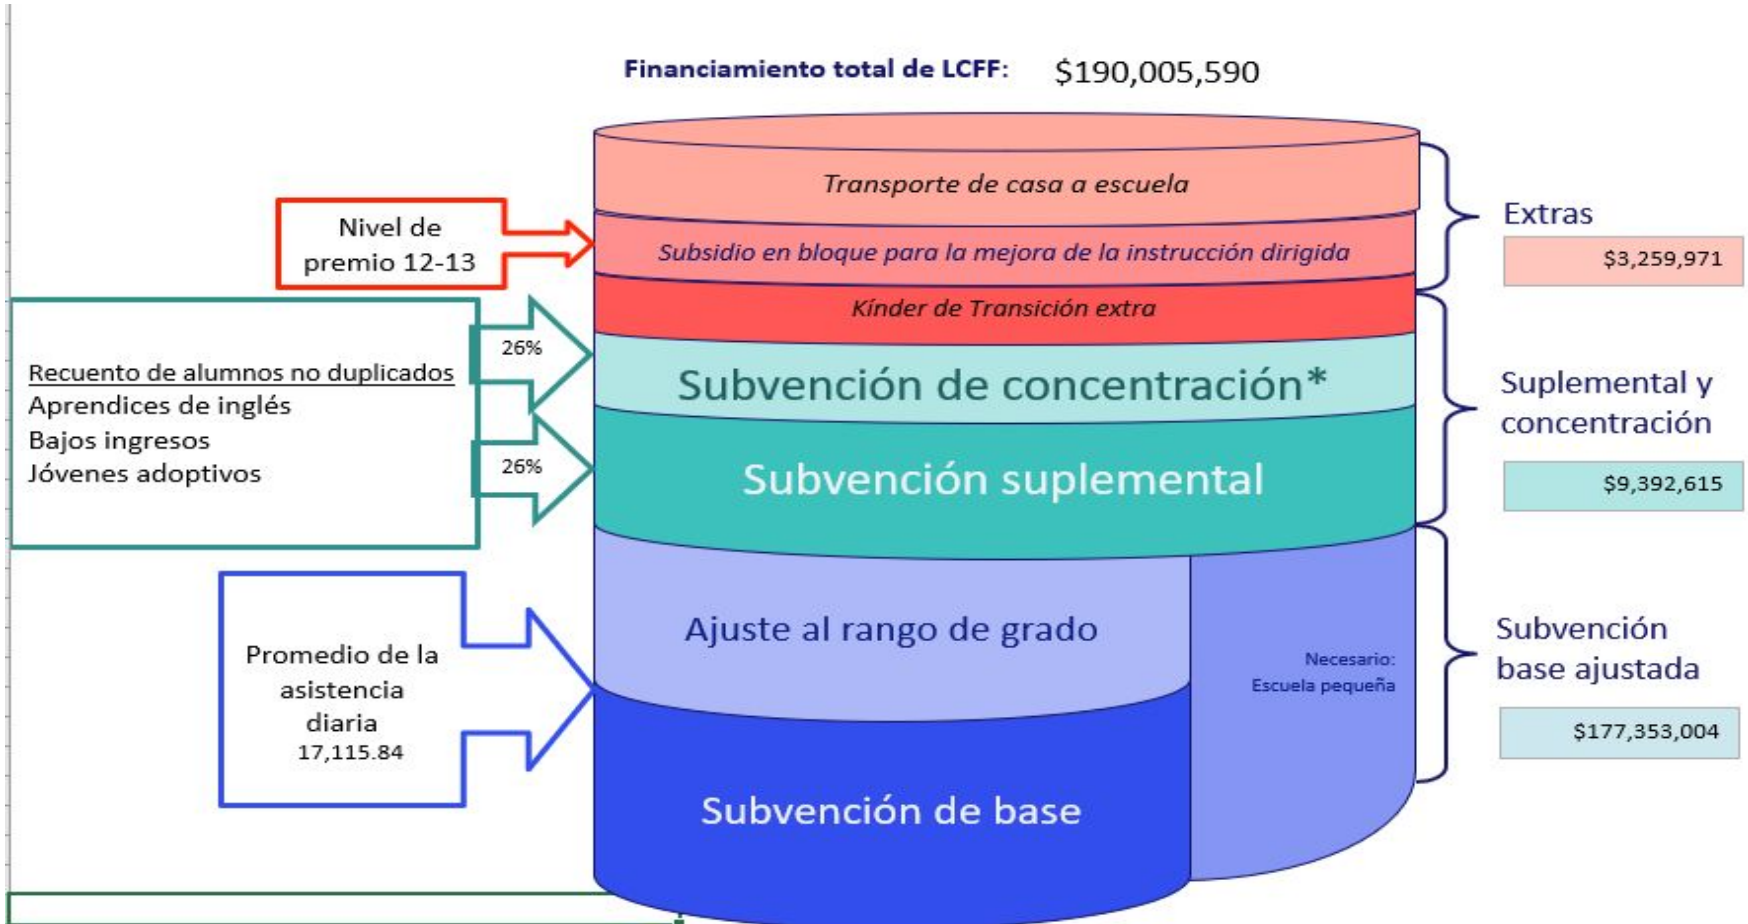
Financiamiento total de LCFF: $190,005,590

Transporte de casa a escuela

Nivel de premio 12-13

Subsidio en bloque para la mejora de la instrucción dirigida

Extras

$3,259,971

Kínder de Transición extra

26%

Recuento de alumnos no duplicados
Aprendices de inglés
Bajos ingresos
Jóvenes adoptivos

Subvención de concentración*

26%

Subvención suplemental

Suplemental y concentración

$9,392,615

Ajuste al rango de grado

Necesario: Escuela pequeña

Promedio de la asistencia diaria
17,115.84

Subvención base ajustada

$177,353,004

Subvención de base